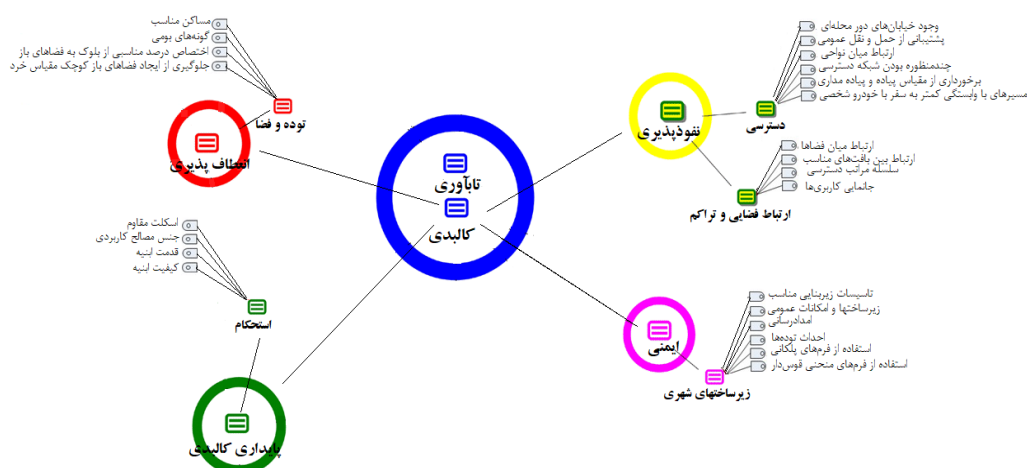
مساکن مناسب
گونه‌های بومی
اختصاص درصد مناسبی از بلوک به فضاهای باز
جلوگیری از ایجاد فضاهای باز کوچک مقیاس خرد

توده و فضا

انعطاف پذیری

تاب‌آوری

کالبدی

وجود خیابان‌های دور محله‌ای
پشتیبانی از حمل و نقل عمومی
ارتباط میان نواحی
چندمنظوره بودن شبکه دسترسی
برخورداری از مقیاس پیاده و پیاده مداری
مسیرهای با وابستگی کمتر به سفر با خودرو شخصی

نفوذپذیری

دسترسی

ارتباط میان فضاها
ارتباط بین بافت‌های مناسب
سلسله مراتب دسترسی
جانمایی کاربری‌ها

ارتباط فضایی و تراکم

اسکلت مقاوم
جنس مصالح کاربردی
قدمت ابنیه
کیفیت ابنیه

استحکام

پایداری کالبدی

تاسیسات زیربنایی مناسب
زیرساختها و امکانات عمومی
امدادرسانی
احداث توده‌ها
استفاده از فرم‌های پلکانی
استفاده از فرم‌های منحنی قوس‌دار

ایمنی

زیرساختهای شهری